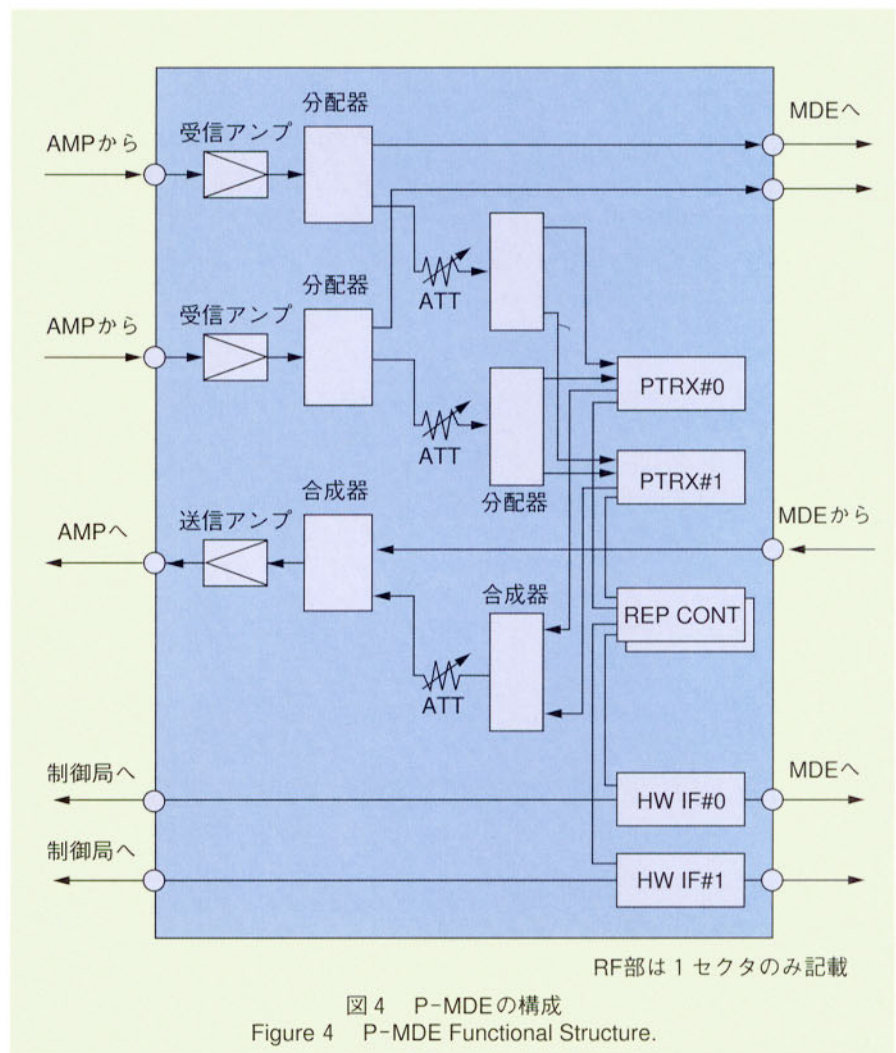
MDEへ

AMPから

受信アンプ

分配器

ATT

分配器

AMPから

受信アンプ

PTRX#0

ATT

PTRX#1

分配器

合成器

MDEから

AMPへ

送信アンプ

合成器

REP CONT

ATT

制御局へ

MDEへ

HW IF#0

制御局へ

HW IF#1

RF部は１セクタのみ記載

図４　P-MDEの構成
Figure 4　P-MDE Functional Structure.